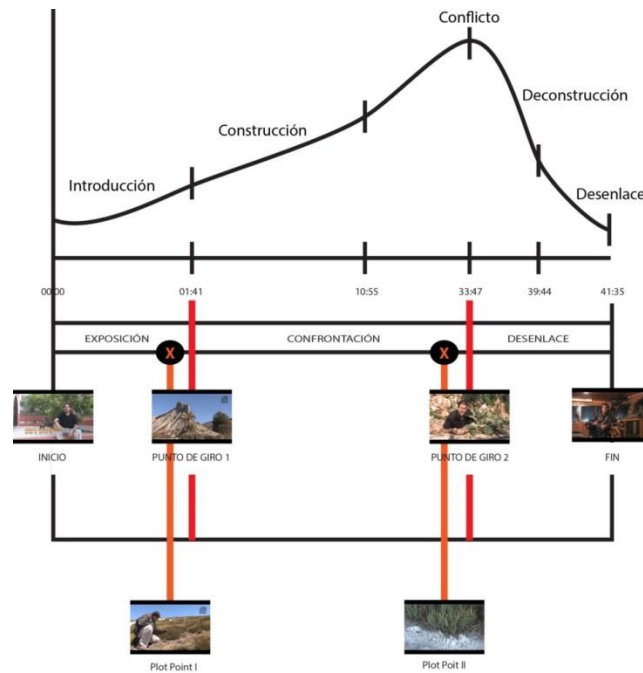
Conflicto

Deconstrucción

Construcción

Introducción

Desenlace

00:00

01:41

10:55

33:47

39:44

41:35

EXPOSICIÓN

X

CONFRONTACIÓN

X

DESENLACE

INICIO

PUNTO DE GIRO 1

PUNTO DE GIRO 2

FIN

Plot Point I

Plot Poit II